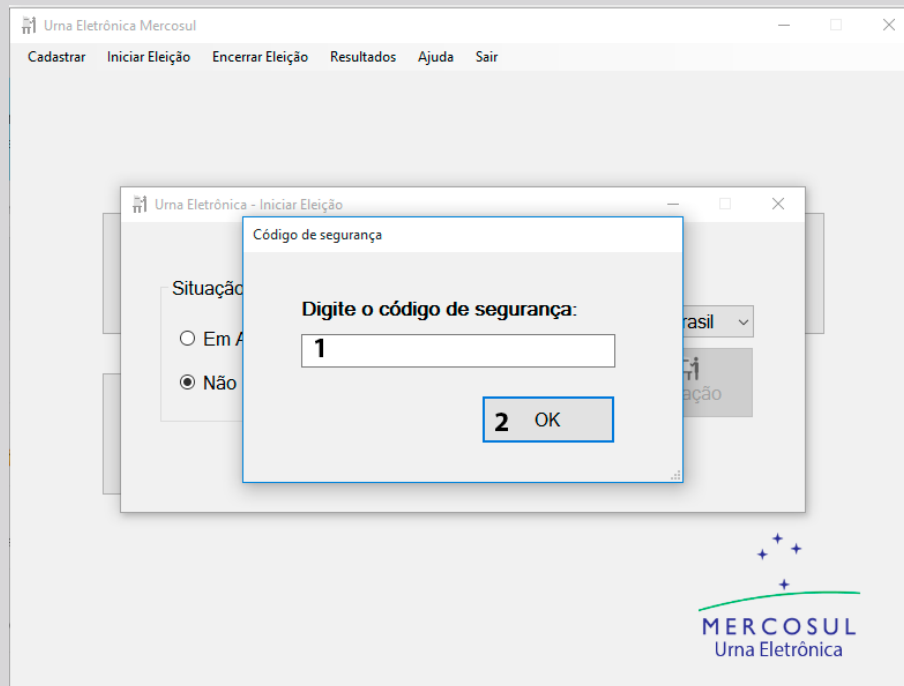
Urna Eletrônica Mercosul

Cadastrar Iniciar Eleição Encerrar Eleição Resultados Ajuda Sair

Urna Eletrônica - Iniciar Eleição

Situaçã

Em A

Não

rasil

ação

Código de segurança

Digite o código de segurança:

1

2 OK

MERCOSUL
Urna Eletrônica